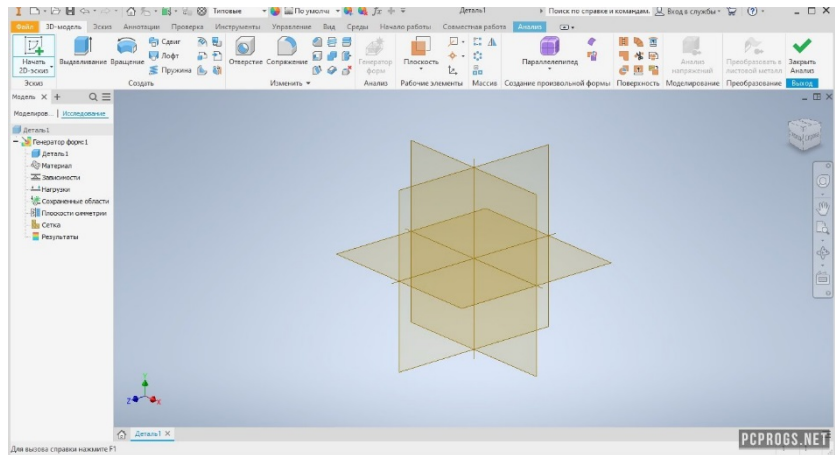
Типовые По умолчу Деталь1 Поиск по справке и командам Вход в службы

Файл 3D-модель Эскиз Аннотации Проверка Инструменты Управление Вид Среды Начало работы Совместная работа Анализ

Начать 2D-эскиз Выдавливание Вращение Сдвиг Лофт Пружина Отверстие Сопряжение Генератор форм Плоскость Параллелепипед Анализ напряжений Преобразовать в листовой металл Закрыть Анализ

Эскиз Создать Изменить Анализ Рабочие элементы Массив Создание произвольной формы Поверхность Моделирование Преобразование Выход

Модель × +

Моделиров... | Исследование

Деталь1
Генератор форм 1
Деталь1
Материал
Зависимости
Нагрузки
Сохраненные области
Плоскости симметрии
Сетка
Результаты

Деталь1 ×

Для вызова справки нажмите F1

PCPROGS.NET